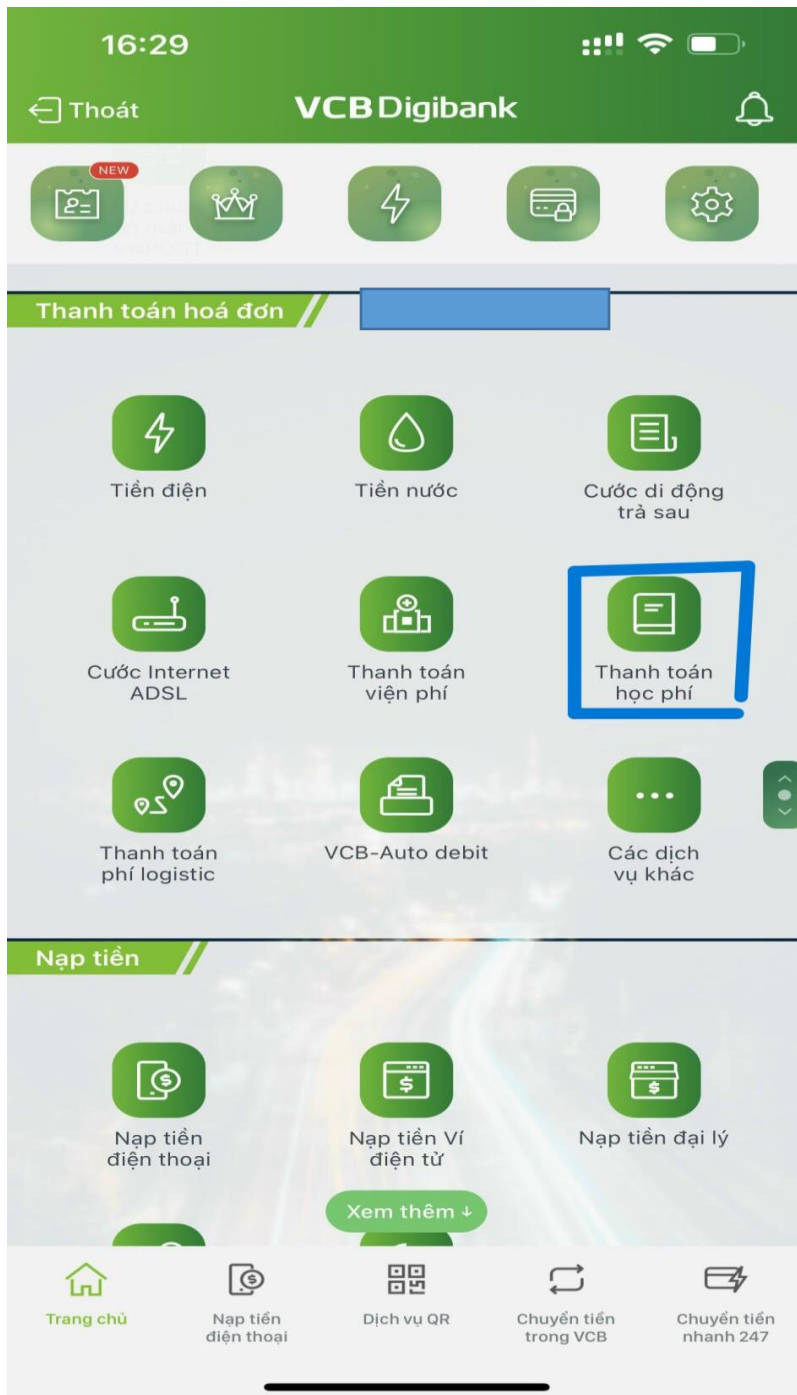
16:29

Thoát
VCB Digibank

NEW

Thanh toán hoá đơn

Tiền điện
Tiền nước
Cước di động trả sau
Cước Internet ADSL
Thanh toán viện phí
Thanh toán học phí
Thanh toán phí logistic
VCB-Auto debit
Các dịch vụ khác

Nạp tiền

Nạp tiền điện thoại
Nạp tiền Ví điện tử
Nạp tiền đại lý

Xem thêm ↓

Trang chủ
Nạp tiền điện thoại
Dịch vụ QR
Chuyển tiền trong VCB
Chuyển tiền nhanh 247